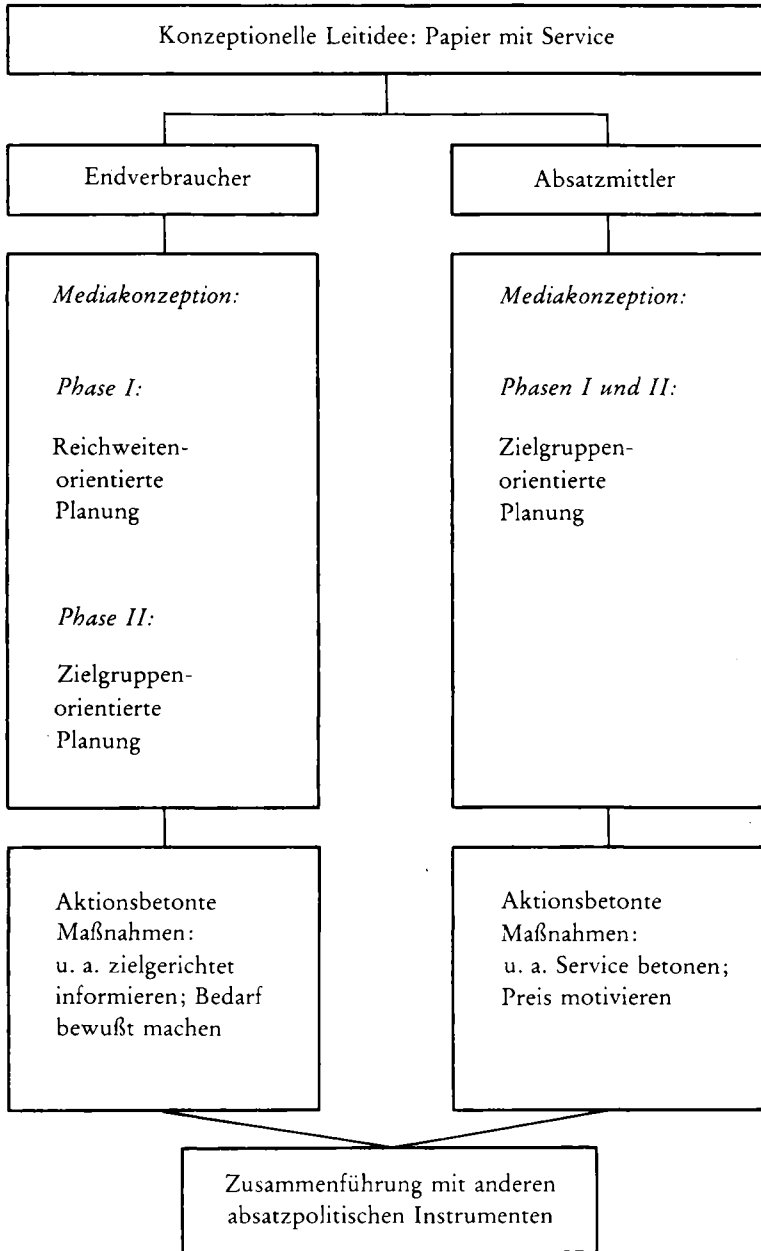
Konzeptionelle Leitidee: Papier mit Service

Endverbraucher

Mediakonzeption:

Phase I:

Reichweitenorientierte Planung

Phase II:

Zielgruppenorientierte Planung

Aktionsbetonte Maßnahmen: u. a. zielgerichtet informieren; Bedarf bewußt machen

Absatzmittler

Mediakonzeption:

Phasen I und II:

Zielgruppenorientierte Planung

Aktionsbetonte Maßnahmen: u. a. Service betonen; Preis motivieren

Zusammenführung mit anderen absatzpolitischen Instrumenten